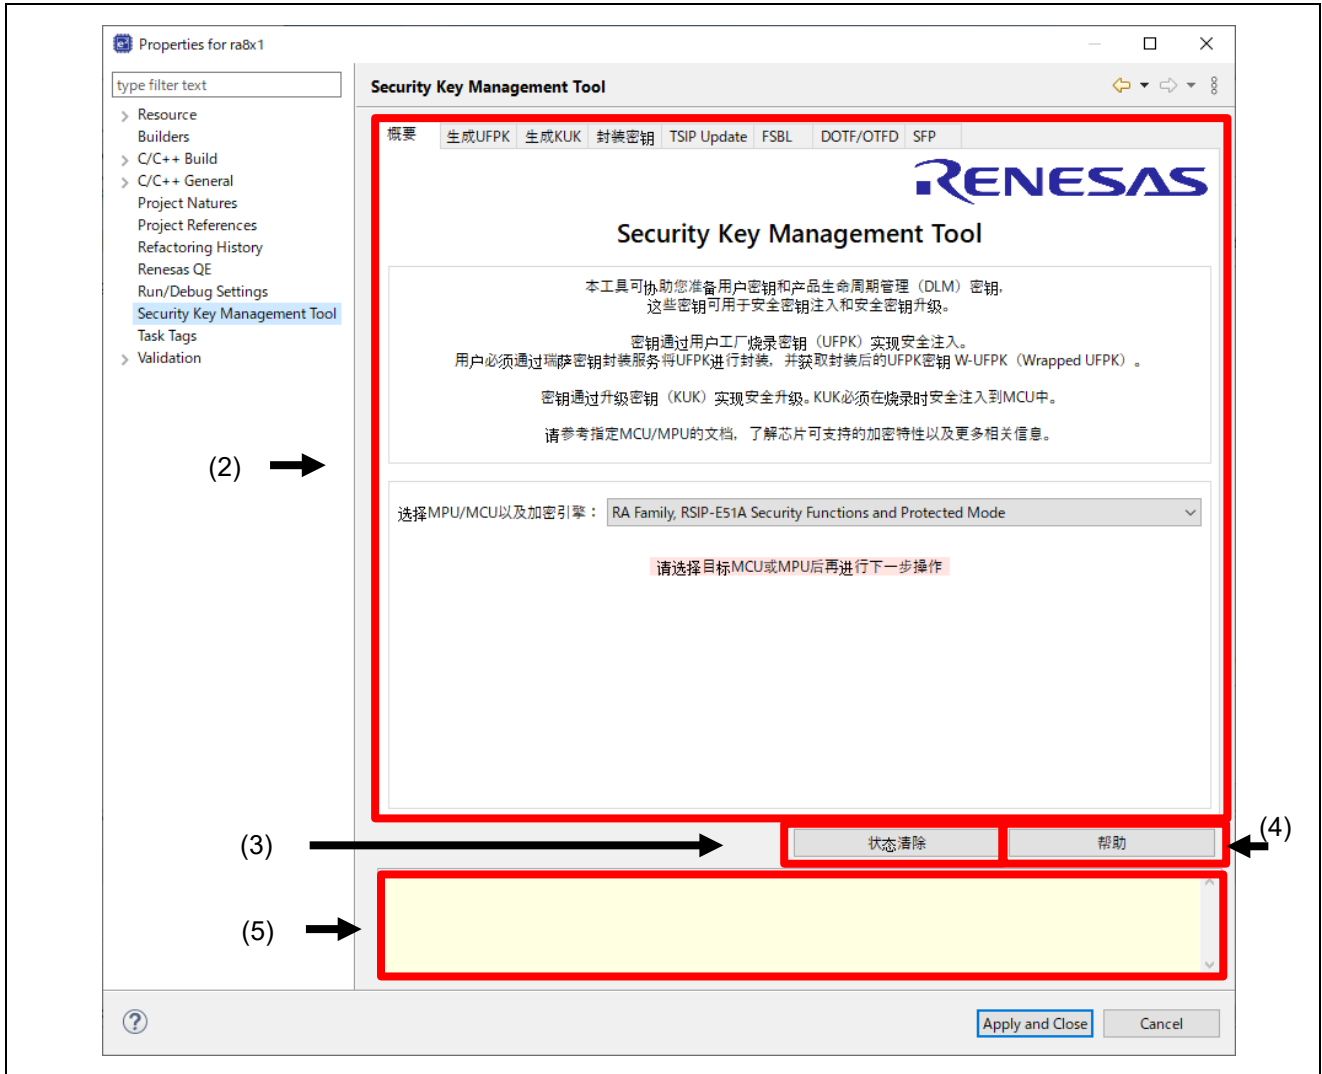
Properties for ra8x1

type filter text

Resource
Builders
C/C++ Build
C/C++ General
Project Natures
Project References
Refactoring History
Renesas QE
Run/Debug Settings
Security Key Management Tool
Task Tags
Validation

Security Key Management Tool

概要 | 生成UFPK | 生成KUK | 封装密钥 | TSIP Update | FSBL | DOTF/OTFD | SFP

RENESAS

Security Key Management Tool

本工具可协助您准备用户密钥和产品生命周期管理（DLM）密钥，
这些密钥可用于安全密钥注入和安全密钥升级。

密钥通过用户工厂烧录密钥（UFPK）实现安全注入。
用户必须通过瑞萨密钥封装服务将UFPK进行封装，并获取封装后的UFPK密钥 W-UFPK（Wrapped UFPK）。

密钥通过升级密钥（KUK）实现安全升级。KUK必须在烧录时安全注入到MCU中。

请参考指定MCU/MPU的文档，了解芯片可支持的加密特性以及更多相关信息。

选择MPU/MCU以及加密引擎： RA Family, RSIP-E51A Security Functions and Protected Mode

请选择目标MCU或MPU后再进行下一步操作

(2)

(3)

状态清除

帮助

(4)

(5)

Apply and Close

Cancel